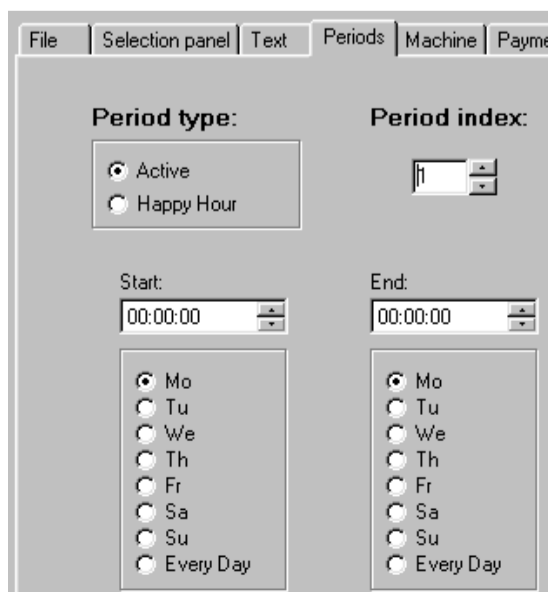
File | Selection panel | Text | Periods | Machine | Payme

Period type:
Active
Happy Hour

Period index:
1

Start:
00:00:00

End:
00:00:00

Mo
Tu
We
Th
Fr
Sa
Su
Every Day

Mo
Tu
We
Th
Fr
Sa
Su
Every Day